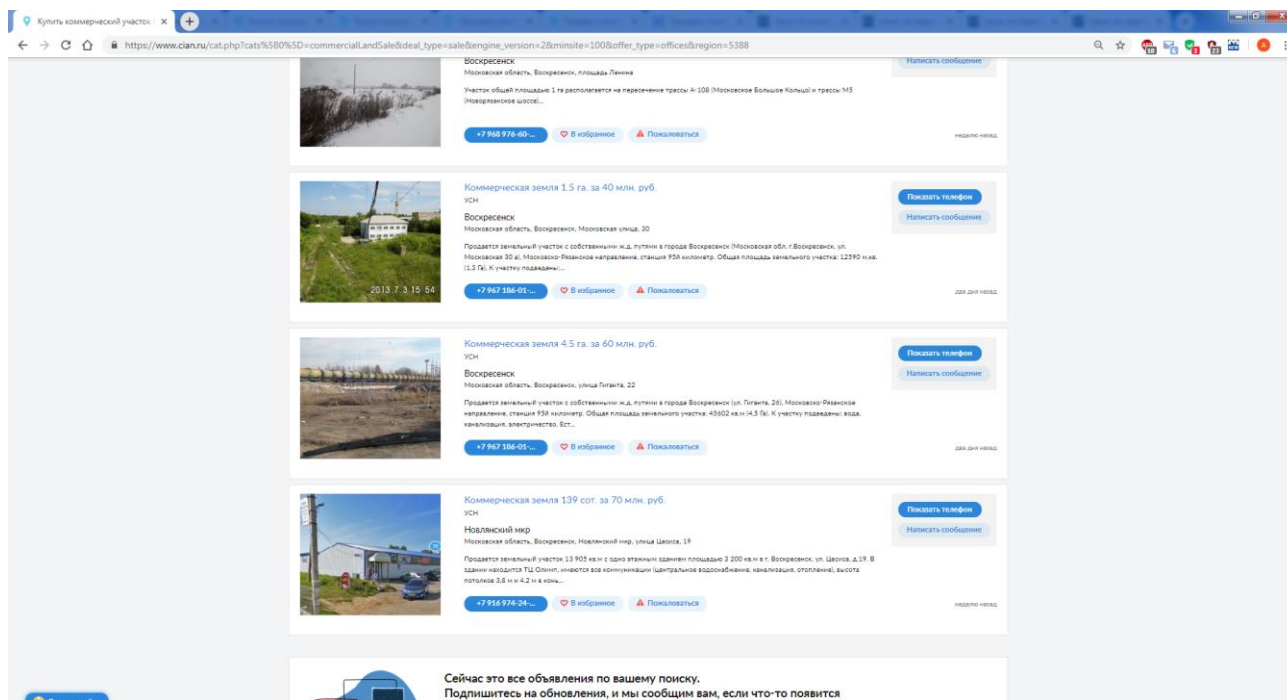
Купить коммерческий участок ×

https://www.cian.ru/cat.php?cats%5B0%5D=commercialLandSale&deal_type=sale&engine_version=2&minsite=100&offer_type=offices&region=5388

Воскресенск
Московская область, Воскресенск, площадь Ленина
Участок общей площадью 1 га располагается на пересечении трассы А-108 (Московское Большое Кольцо) и трассы М5 (Новорязанское шоссе)...
+7 968 976-60-...
В избранное
Пожаловаться
Написать сообщение
неделю назад

Коммерческая земля 1.5 га. за 40 млн. руб.
УСН
Воскресенск
Московская область, Воскресенск, Московская улица, 30
Продается земельный участок с собственными ж.д. путями в городе Воскресенск (Московская обл. г.Воскресенск, ул. Московская 30 а), Московско-Рязанское направление, станция 93й километр. Общая площадь земельного участка: 12590 м.кв. (1,3 Га). К участку подведены:...
2013 7 3 15 54
+7 967 186-01-...
В избранное
Пожаловаться
Показать телефон
Написать сообщение
два дня назад

Коммерческая земля 4.5 га. за 60 млн. руб.
УСН
Воскресенск
Московская область, Воскресенск, улица Гиганта, 22
Продается земельный участок с собственными ж.д. путями в городе Воскресенск (ул. Гиганта, 26), Московско-Рязанское направление, станция 93й километр. Общая площадь земельного участка: 45602 кв.м (4,5 Га). К участку подведены: вода, канализация, электричество. Ест...
+7 967 186-01-...
В избранное
Пожаловаться
Показать телефон
Написать сообщение
два дня назад

Коммерческая земля 139 сот. за 70 млн. руб.
УСН
Новлянский мкр
Московская область, Воскресенск, Новлянский мкр, улица Цесиса, 19
Продается земельный участок 13 905 кв.м с одно этажным зданием площадью 3 200 кв.м в г. Воскресенск, ул. Цесиса, д.19. В здании находится ТЦ Олимп, имеются все коммуникации (центральное водоснабжение, канализация, отопление), высота потолков 3,8 м и 4,2 м в конь...
+7 916 974-24-...
В избранное
Пожаловаться
Показать телефон
Написать сообщение
неделю назад

Сейчас это все объявления по вашему поиску.
Подпишитесь на обновления, и мы сообщим вам, если что-то появится